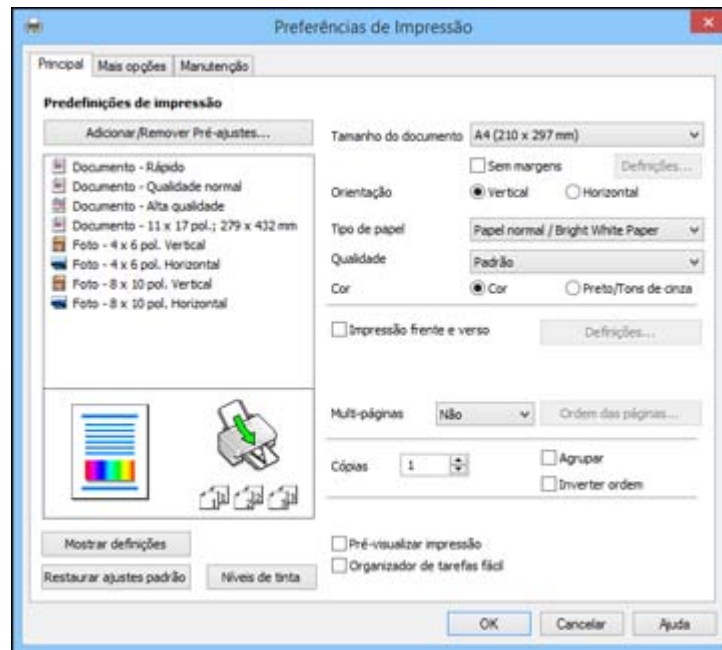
Preferências de Impressão

Principal | Mais opções | Manutenção

Predefinições de impressão

Adicionar/Remover Pré-ajustes...

Documento - Rápido
Documento - Qualidade normal
Documento - Alta qualidade
Documento - 11 x 17 pol.; 279 x 432 mm
Foto - 4 x 6 pol. Vertical
Foto - 4 x 6 pol. Horizontal
Foto - 8 x 10 pol. Vertical
Foto - 8 x 10 pol. Horizontal

Tamanho do documento: A4 (210 x 297 mm)
Sem margens
Definições...
Orientação: Vertical | Horizontal
Tipo de papel: Papel normal / Bright White Paper
Qualidade: Padrão
Cor: Cor | Preto/Tons de cinza

Impressão frente e verso
Definições...

Multi-páginas: Não
Ordem das páginas...

Cópias: 1
Agrupar
Inverter ordem

Mostrar definições
Restaurar ajustes padrão
Níveis de tinta

Pré-visualizar impressão
Organizador de tarefas fácil

OK | Cancelar | Ajuda